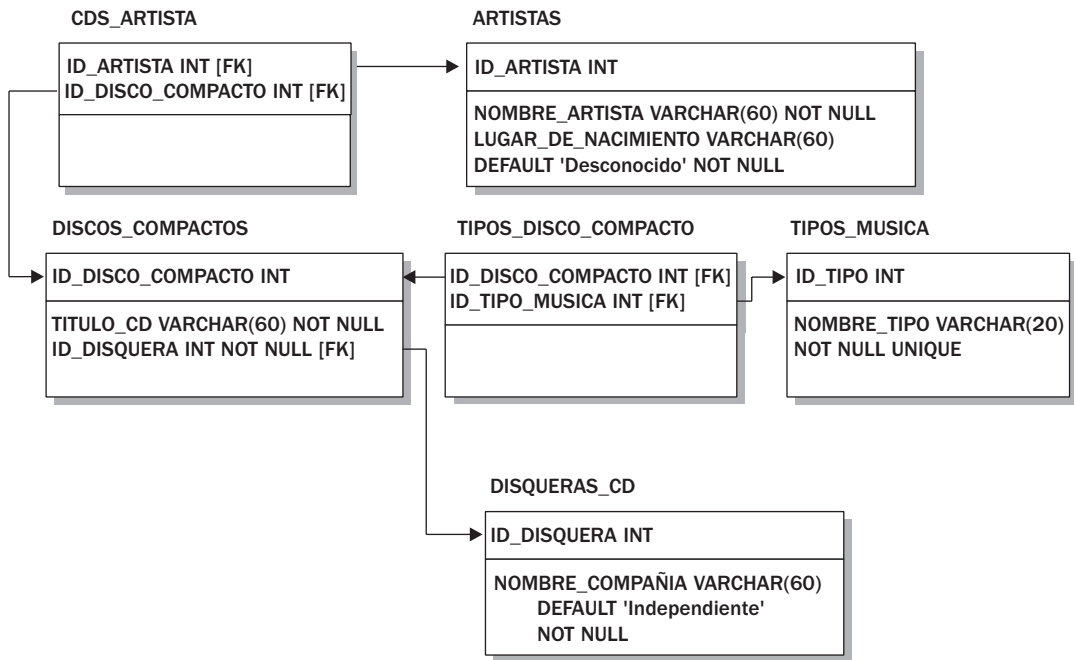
CDS_ARTISTA

ID_ARTISTA INT [FK]
ID_DISCO_COMPACTO INT [FK]

ARTISTAS

ID_ARTISTA INT

NOMBRE_ARTISTA VARCHAR(60) NOT NULL
LUGAR_DE_NACIMIENTO VARCHAR(60)
DEFAULT 'Desconocido' NOT NULL

DISCOS_COMPACTOS

ID_DISCO_COMPACTO INT

TITULO_CD VARCHAR(60) NOT NULL
ID_DISQUERA INT NOT NULL [FK]

TIPOS_DISCO_COMPACTO

ID_DISCO_COMPACTO INT [FK]
ID_TIPO_MUSICA INT [FK]

TIPOS_MUSICA

ID_TIPO INT

NOMBRE_TIPO VARCHAR(20)
NOT NULL UNIQUE

DISQUERAS_CD

ID_DISQUERA INT

NOMBRE_COMPAÑIA VARCHAR(60)
DEFAULT 'Independiente'
NOT NULL